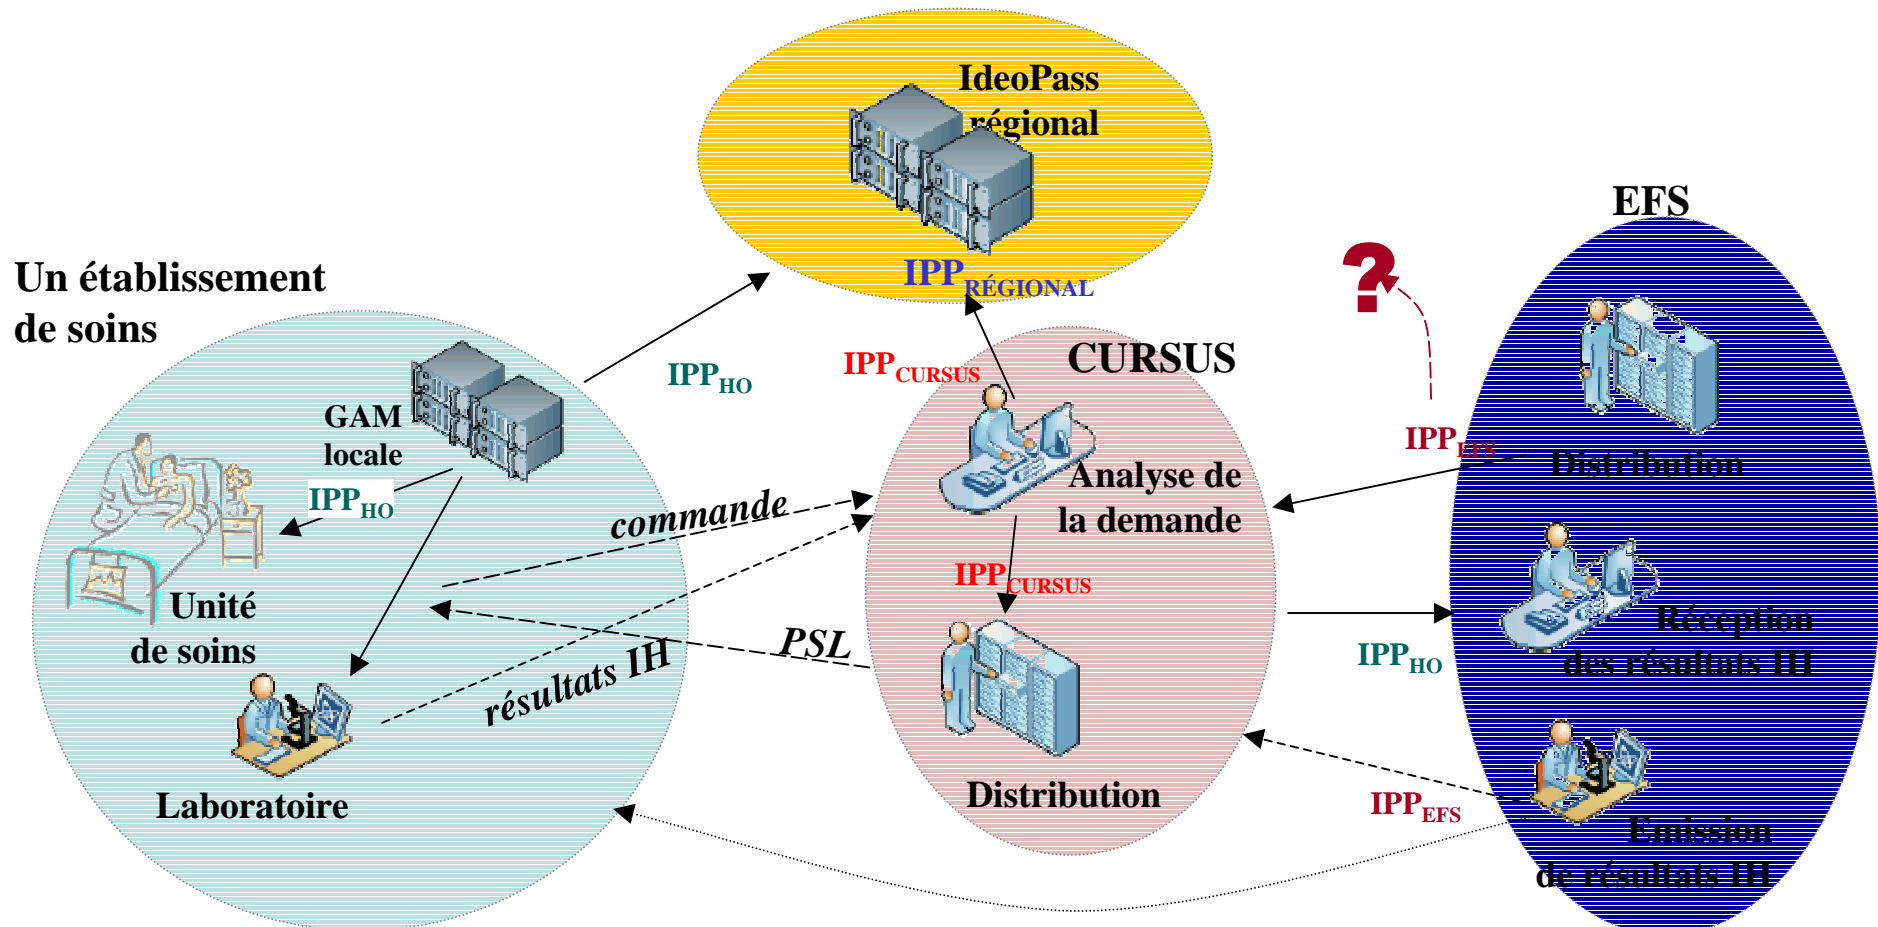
IdeoPass régional

IPP$_{RÉGIONAL}$

EFS

Un établissement de soins

IPP$_{HO}$

IPP$_{CURSUS}$

CURSUS

?

GAM locale

IPP$_{HO}$

Unité de soins

commande

Analyse de la demande

IPP$_{EFS}$

Distribution

IPP$_{CURSUS}$

Réception des résultats IH

IPP$_{HO}$

PSL

résultats IH

Laboratoire

Distribution

IPP$_{EFS}$

Emission de résultats IH